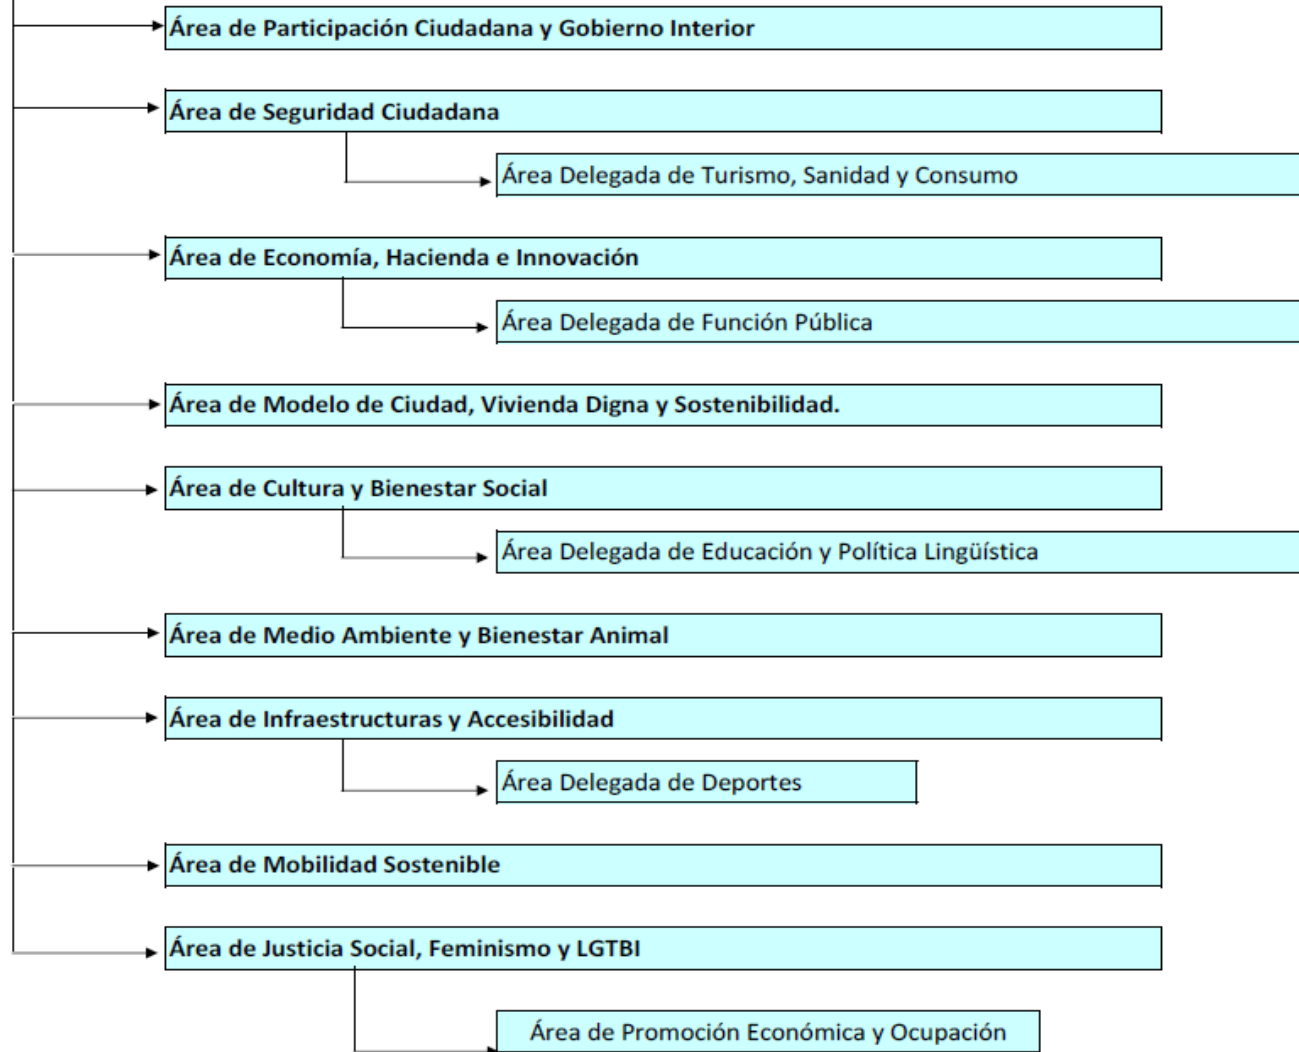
Área de Participación Ciudadana y Gobierno Interior

Área de Seguridad Ciudadana

Área Delegada de Turismo, Sanidad y Consumo

Área de Economía, Hacienda e Innovación

Área Delegada de Función Pública

Área de Modelo de Ciudad, Vivienda Digna y Sostenibilidad.

Área de Cultura y Bienestar Social

Área Delegada de Educación y Política Lingüística

Área de Medio Ambiente y Bienestar Animal

Área de Infraestructuras y Accesibilidad

Área Delegada de Deportes

Área de Mobilidad Sostenible

Área de Justicia Social, Feminismo y LGTBI

Área de Promoción Económica y Ocupación